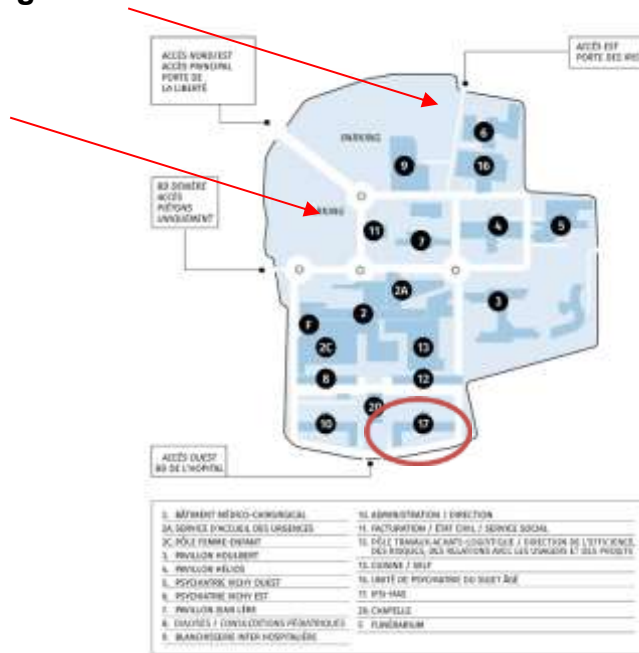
ACCÈS NORD/EST
ACCÈS PRINCIPAL
PORTE DE
LA LIBERTÉ

ACCÈS EST
PORTE DES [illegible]

BD DENIÈRE
ACCÈS
PIÉTONS
UNIQUEMENT

PARKING

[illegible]

6
16
9
11
7
4
5
2A
3
F
2
2C
13
8
12
20
10
17

ACCÈS OUEST
BD DE L'HÔPITAL

| | |
|---|---|
| 2. BÂTIMENT MÉDICO-CHIRURGICAL | 10. ADMINISTRATION / DIRECTION |
| 2A. SERVICE D'ACCUEIL DES URGENCES | 11. FACTURATION / ÉTAT CIVIL / SERVICE SOCIAL |
| 2C. PÔLE FEMME-ENFANT | 12. PÔLE TRAVAUX-ACHATS-LOGISTIQUE / DIRECTION DE L'EFFICIENCE, DES RISQUES, DES RELATIONS AVEC LES USAGERS ET DES PROJETS |
| 3. PAVILLON HOLLIBERT | 13. CUISINE / SELF |
| 4. PAVILLON HÉLIOS | 16. UNITÉ DE PSYCHIATRIE DU SUJET ÂGÉ |
| 5. PSYCHIATRIE VICHY OUEST | 17. IFSI-IFAS |
| 6. PSYCHIATRIE VICHY EST | 20. CHAPELLE |
| 7. PAVILLON JEAN LÉRE | F. FUNÉRARIUM |
| 8. DIALYSES / CONSULTATIONS PÉDIATRIQUES | |
| 9. BLANCHISSERIE INTER HOSPITALIÈRE | |